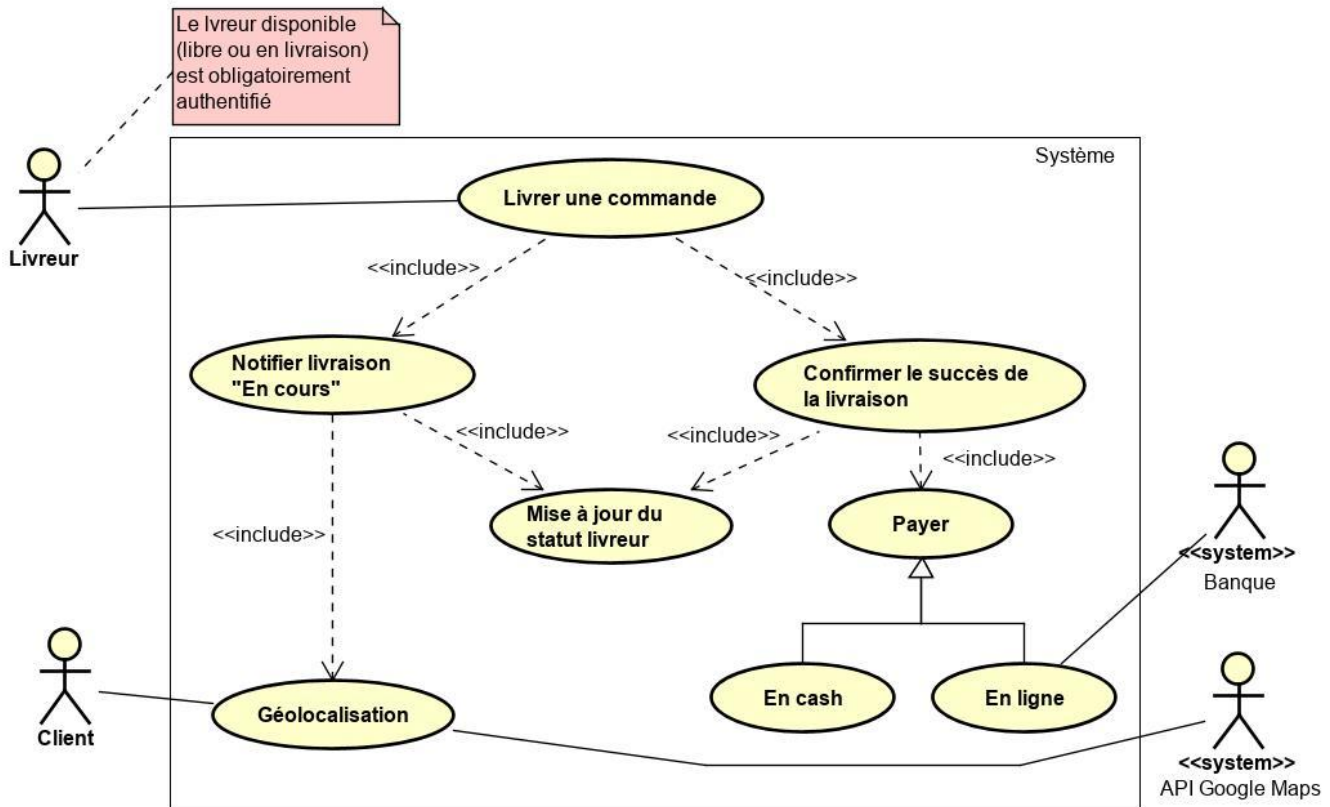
Le lvreur disponible (libre ou en livraison) est obligatoirement authentifié

Système

Livreur

Livrer une commande

<<include>>

<<include>>

Notifier livraison "En cours"

Confirmer le succès de la livraison

<<include>>

<<include>>

<<include>>

<<include>>

Mise à jour du statut livreur

Payer

<<system>>
Banque

Client

Géolocalisation

En cash

En ligne

<<system>>
API Google Maps